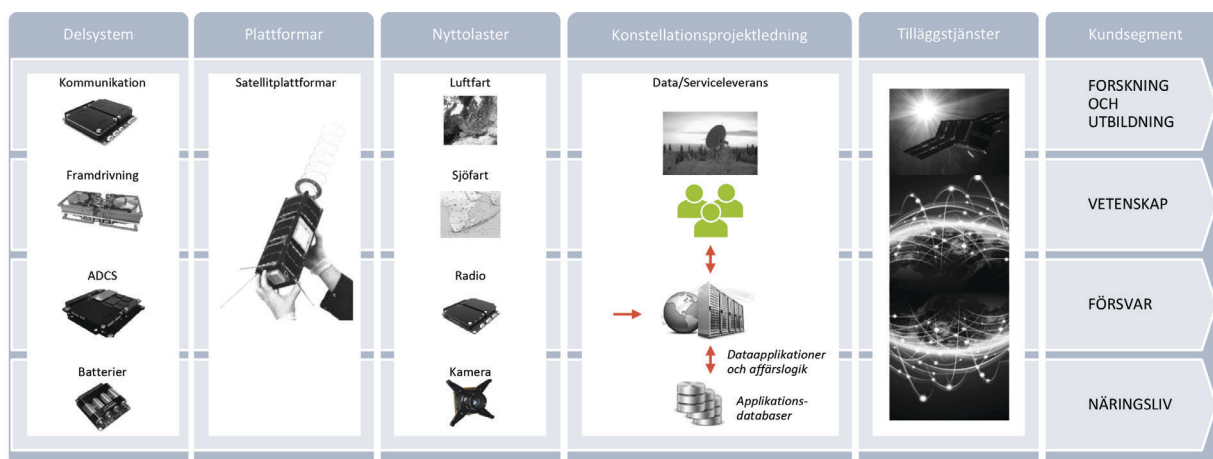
Delsystem

Kommunikation

Framdrivning

ADCS

Batterier

Plattformar

Satellitplattformar

Nyttolaster

Luftfart

Sjöfart

Radio

Kamera

Konstellationsprojektledning

Data/Serviceleverans

Dataapplikationer och affärslogik

Applikations-databaser

Tilläggstjänster

Kundsegment

FORSKNING OCH UTBILDNING

VETENSKAP

FÖRSVAR

NÄRINGSLIV